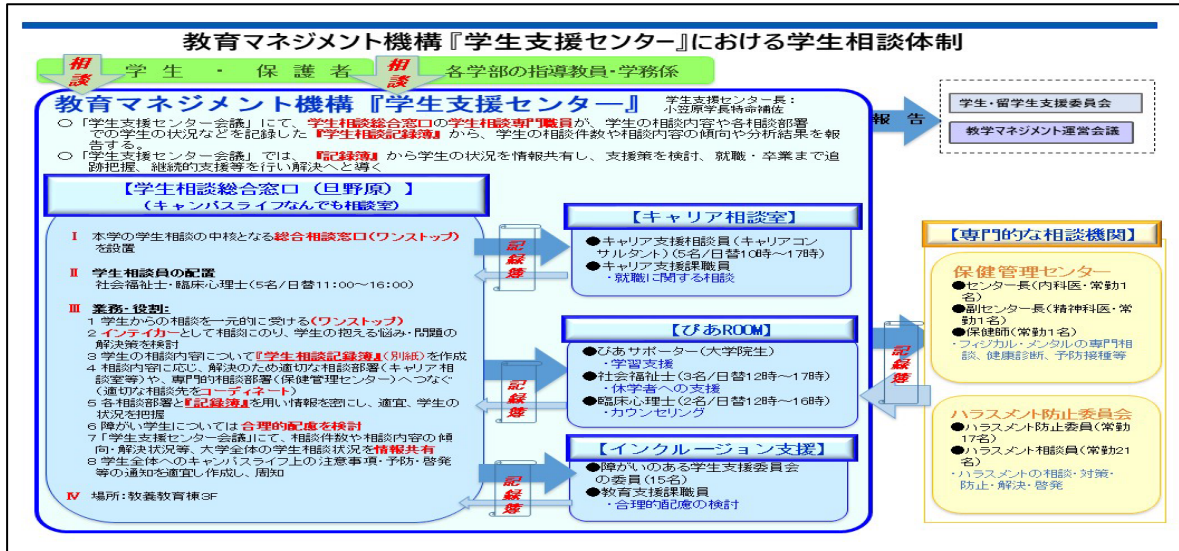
教育マネジメント機構『学生支援センター』における学生相談体制

相談 学生 ・ 保護者 相談 各学部の指導教員・学務係

教育マネジメント機構『学生支援センター』 学生支援センター長：小笠原学長特命補佐

○「学生支援センター会議」にて、学生相談総合窓口の学生相談専門職員が、学生の相談内容や各相談部署での学生の状況などを記録した『学生相談記録簿』から、学生の相談件数や相談内容の傾向や分析結果を報告する。
○「学生支援センター会議」では、『記録簿』から学生の状況を情報共有し、支援策を検討、就職・卒業まで追跡把握、継続的支援等を行い解決へと導く

報告

学生・留学生支援委員会
教学マネジメント運営会議

【学生相談総合窓口（旦野原）】
（キャンパスライフなんでも相談室）

Ⅰ 本学の学生相談の中核となる総合相談窓口（ワンストップ）を設置

Ⅱ 学生相談員の配置
社会福祉士・臨床心理士（5名／日替11:00〜16:00）

Ⅲ 業務・役割：
1 学生からの相談を一元的に受ける（ワンストップ）
2 インテイカーとして相談にのり、学生の抱える悩み・問題の解決策を検討
3 学生の相談内容について『学生相談記録簿』（別紙）を作成
4 相談内容に応じ、解決のため適切な相談部署（キャリア相談室等）や、専門的相談部署（保健管理センター）へつなぐ（適切な相談先をコーディネート）
5 各相談部署と『記録簿』を用い情報を密にし、適宜、学生の状況を把握
6 障がい学生については合理的配慮を検討
7「学生支援センター会議」にて、相談件数や相談内容の傾向・解決状況等、大学全体の学生相談状況を情報共有
8 学生全体へのキャンパスライフ上の注意事項・予防・啓発等の通知を随時作成し、周知

Ⅳ 場所：教養教育棟3F

記録簿

【キャリア相談室】
●キャリア支援相談員（キャリアコンサルタント）（5名／日替10時〜17時）
●キャリア支援課職員
・就職に関する相談

記録簿

【ぴあROOM】
●ぴあサポーター（大学院生）
・学習支援
●社会福祉士（3名／日替12時〜17時）
・休学者への支援
●臨床心理士（2名／日替12時〜16時）
・カウンセリング

記録簿

【インクルージョン支援】
●障がいのある学生支援委員会の委員（15名）
●教育支援課職員
・合理的配慮の検討

【専門的な相談機関】

保健管理センター
●センター長（内科医・常勤1名）
●副センター長（精神科医・常勤1名）
●保健師（常勤1名）
・フィジカル・メンタルの専門相談、健康診断、予防接種等

記録簿

ハラスメント防止委員会
●ハラスメント防止委員（常勤17名）
●ハラスメント相談員（常勤21名）
・ハラスメントの相談・対策・防止・解決・啓発